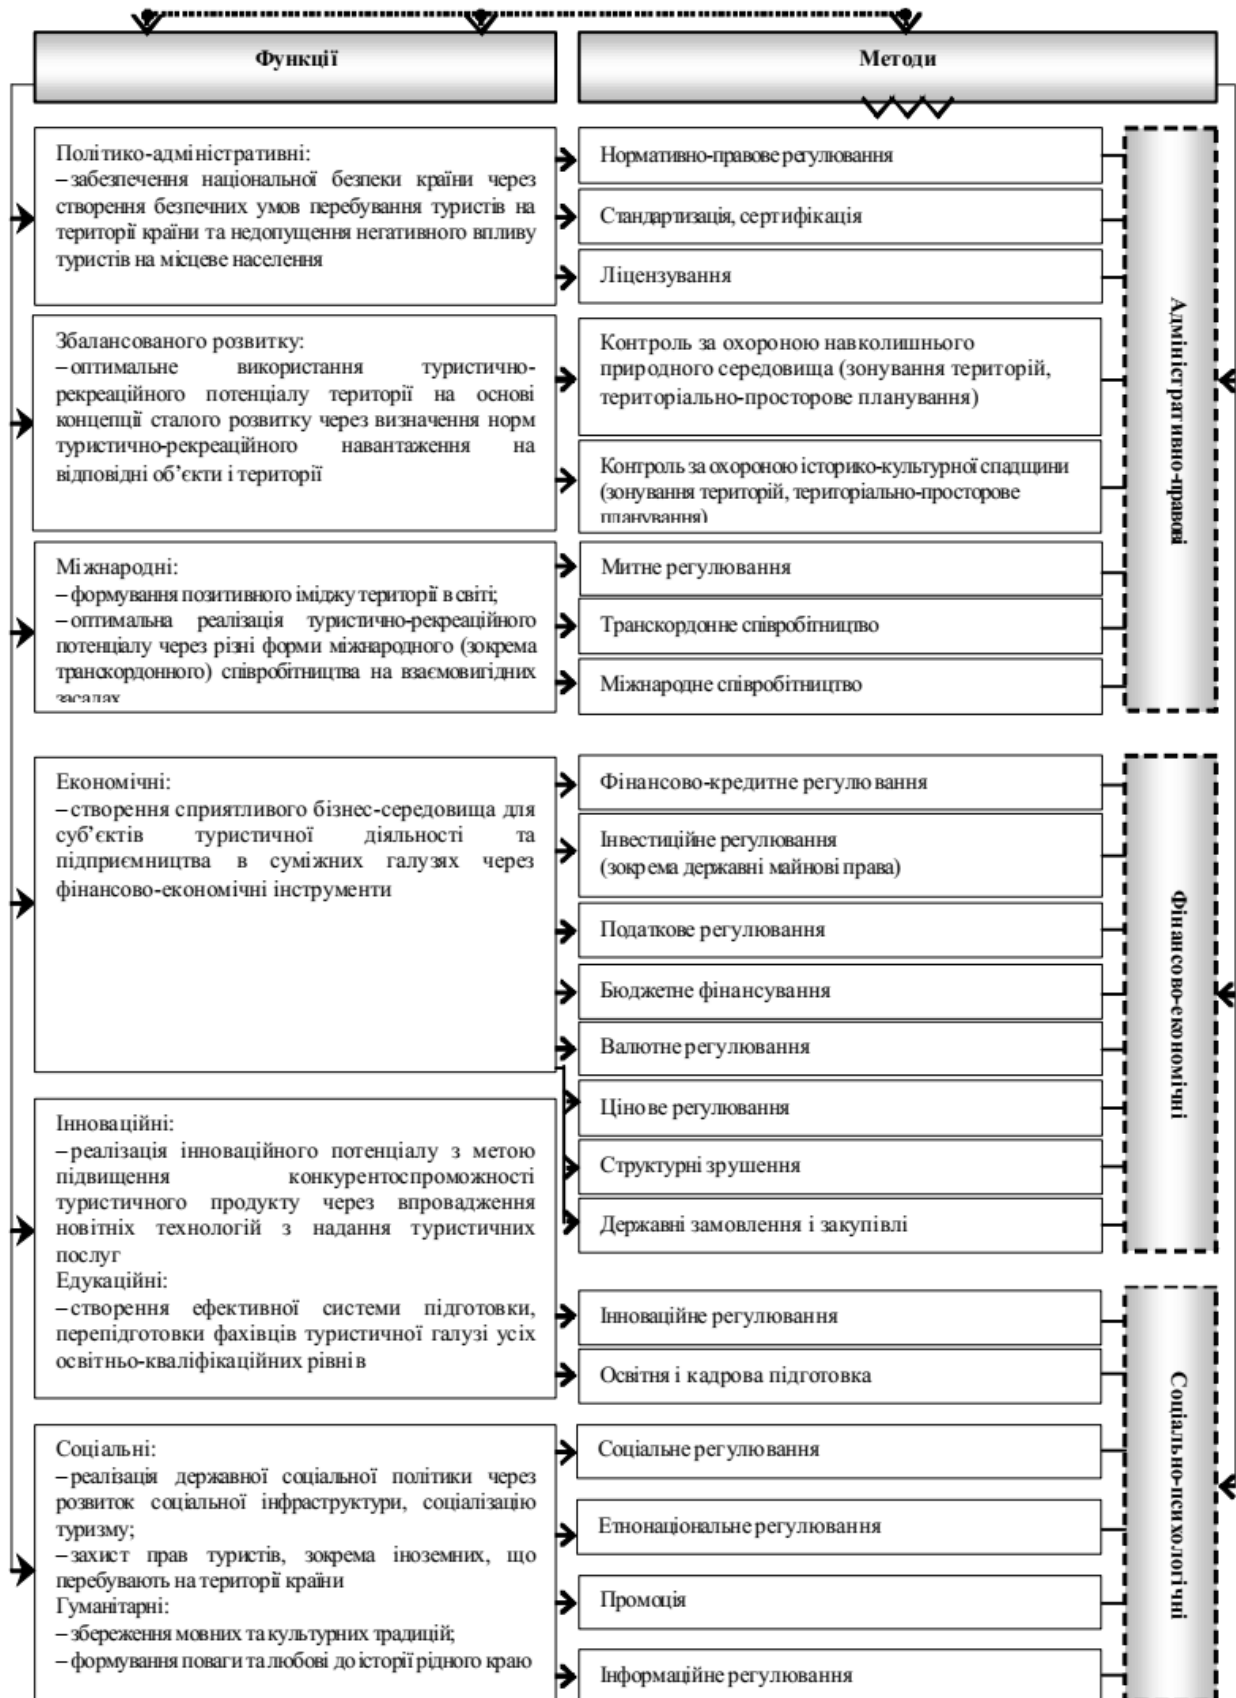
Функції

Методи

Політико-адміністративні:
– забезпечення національної безпеки країни через створення безпечних умов перебування туристів на території країни та недопущення негативного впливу туристів на місцеве населення

Нормативно-правове регулювання

Стандартизація, сертифікація

Ліцензування

Збалансованого розвитку:
– оптимальне використання туристично-рекреаційного потенціалу території на основі концепції сталого розвитку через визначення норм туристично-рекреаційного навантаження на відповідні об'єкти і території

Контроль за охороною навколишнього природного середовища (зонування територій, територіально-просторове планування)

Контроль за охороною історико-культурної спадщини (зонування територій, територіально-просторове планування)

Міжнародні:
– формування позитивного іміджу території в світі;
– оптимальна реалізація туристично-рекреаційного потенціалу через різні форми міжнародного (зокрема транскордонного) співробітництва на взаємовигідних засадах

Митне регулювання

Транскордонне співробітництво

Міжнародне співробітництво

Адміністративно-правові

Економічні:
– створення сприятливого бізнес-середовища для суб'єктів туристичної діяльності та підприємництва в суміжних галузях через фінансово-економічні інструменти

Фінансово-кредитне регулювання

Інвестиційне регулювання (зокрема державні майнові права)

Податкове регулювання

Бюджетне фінансування

Валютне регулювання

Цінове регулювання

Структурні зрушення

Державні замовлення і закупівлі

Фінансово-економічні

Інноваційні:
– реалізація інноваційного потенціалу з метою підвищення конкурентоспроможності туристичного продукту через впровадження новітніх технологій з надання туристичних послуг
Едукаційні:
– створення ефективної системи підготовки, перепідготовки фахівців туристичної галузі усіх освітньо-кваліфікаційних рівнів

Інноваційне регулювання

Освітня і кадрова підготовка

Соціальні:
– реалізація державної соціальної політики через розвиток соціальної інфраструктури, соціалізацію туризму;
– захист прав туристів, зокрема іноземних, що перебувають на території країни
Гуманітарні:
– збереження мовних та культурних традицій;
– формування поваги та любові до історії рідного краю

Соціальне регулювання

Етнонаціональне регулювання

Промоція

Інформаційне регулювання

Соціально-психологічні